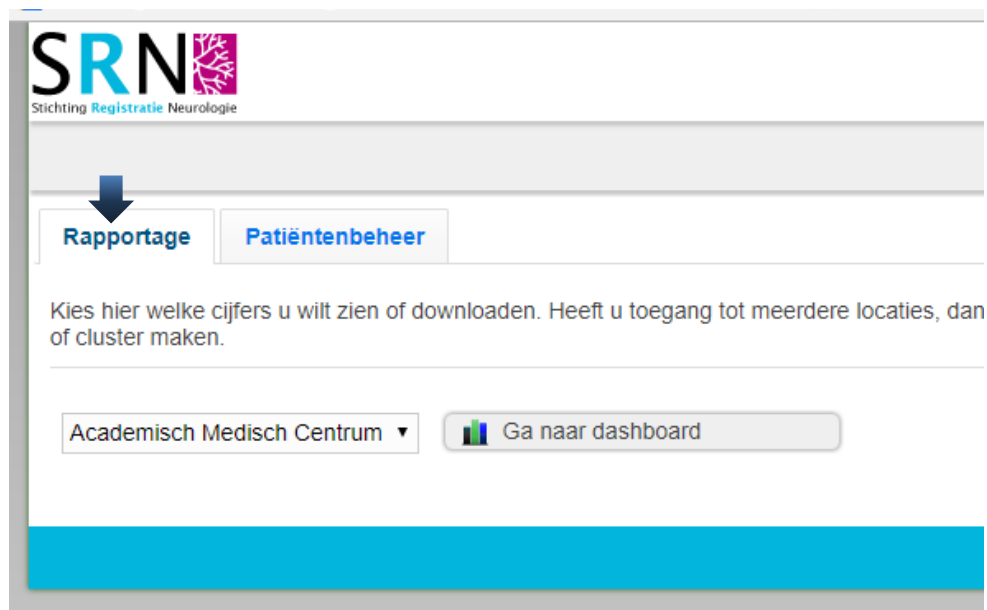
SRN
Stichting Registratie Neurologie

Rapportage

Patiëntenbeheer

Kies hier welke cijfers u wilt zien of downloaden. Heeft u toegang tot meerdere locaties, dan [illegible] of cluster maken.

Academisch Medisch Centrum ▼

Ga naar dashboard